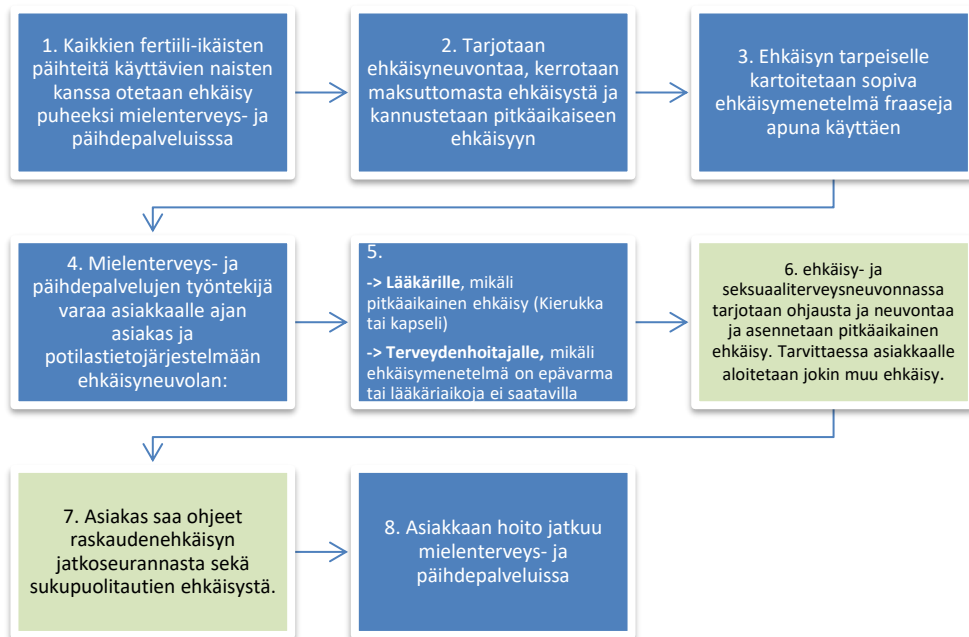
1. Kaikkien fertiili-ikäisten päihteitä käyttävien naisten kanssa otetaan ehkäisy puheeksi mielenterveys- ja päihdepalveluisssa

2. Tarjotaan ehkäisyneuvontaa, kerrotaan maksuttomasta ehkäisystä ja kannustetaan pitkäaikaiseen ehkäisyyn

3. Ehkäisyn tarpeiselle kartoitetaan sopiva ehkäisymenetelmä fraaseja apuna käyttäen

4. Mielenterveys- ja päihdepalvelujen työntekijä varaa asiakkaalle ajan asiakas ja potilastietojärjestelmään ehkäisyneuvolan:

5.

-> Lääkärille, mikäli pitkäaikainen ehkäisy (Kierukka tai kapseli)

-> Terveydenhoitajalle, mikäli ehkäisymenetelmä on epävarma tai lääkäriaikoja ei saatavilla

6. ehkäisy- ja seksuaaliterveysneuvonnassa tarjotaan ohjausta ja neuvontaa ja asennetaan pitkäaikainen ehkäisy. Tarvittaessa asiakkaalle aloitetaan jokin muu ehkäisy.

7. Asiakas saa ohjeet raskaudenehkäisyn jatkoseurannasta sekä sukupuolitautien ehkäisystä.

8. Asiakkaan hoito jatkuu mielenterveys- ja päihdepalveluissa